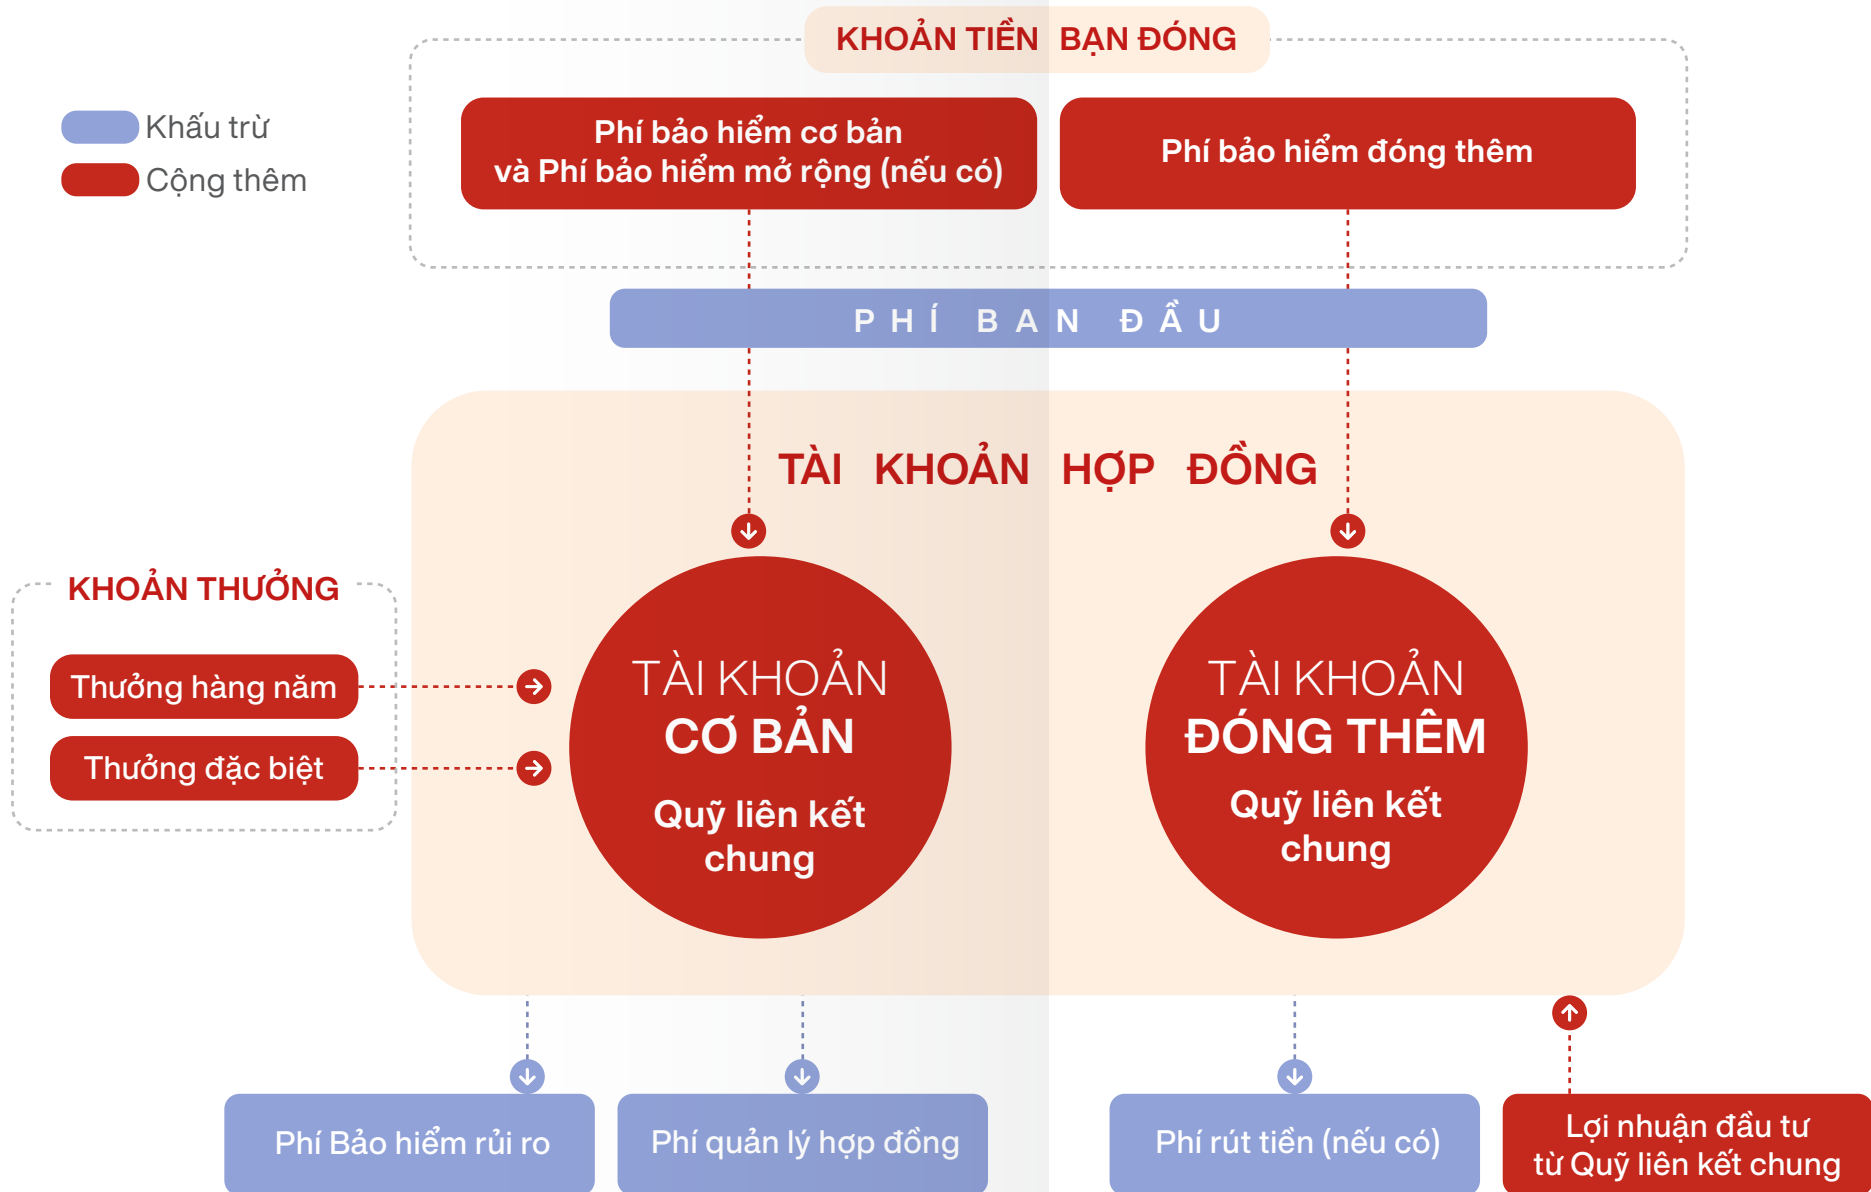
KHOẢN TIỀN BẠN ĐÓNG

Khấu trừ
Cộng thêm

Phí bảo hiểm cơ bản và Phí bảo hiểm mở rộng (nếu có)

Phí bảo hiểm đóng thêm

PHÍ BAN ĐẦU

TÀI KHOẢN HỢP ĐỒNG

KHOẢN THƯỞNG

Thưởng hàng năm

Thưởng đặc biệt

TÀI KHOẢN CƠ BẢN
Quỹ liên kết chung

TÀI KHOẢN ĐÓNG THÊM
Quỹ liên kết chung

Phí Bảo hiểm rủi ro

Phí quản lý hợp đồng

Phí rút tiền (nếu có)

Lợi nhuận đầu tư từ Quỹ liên kết chung